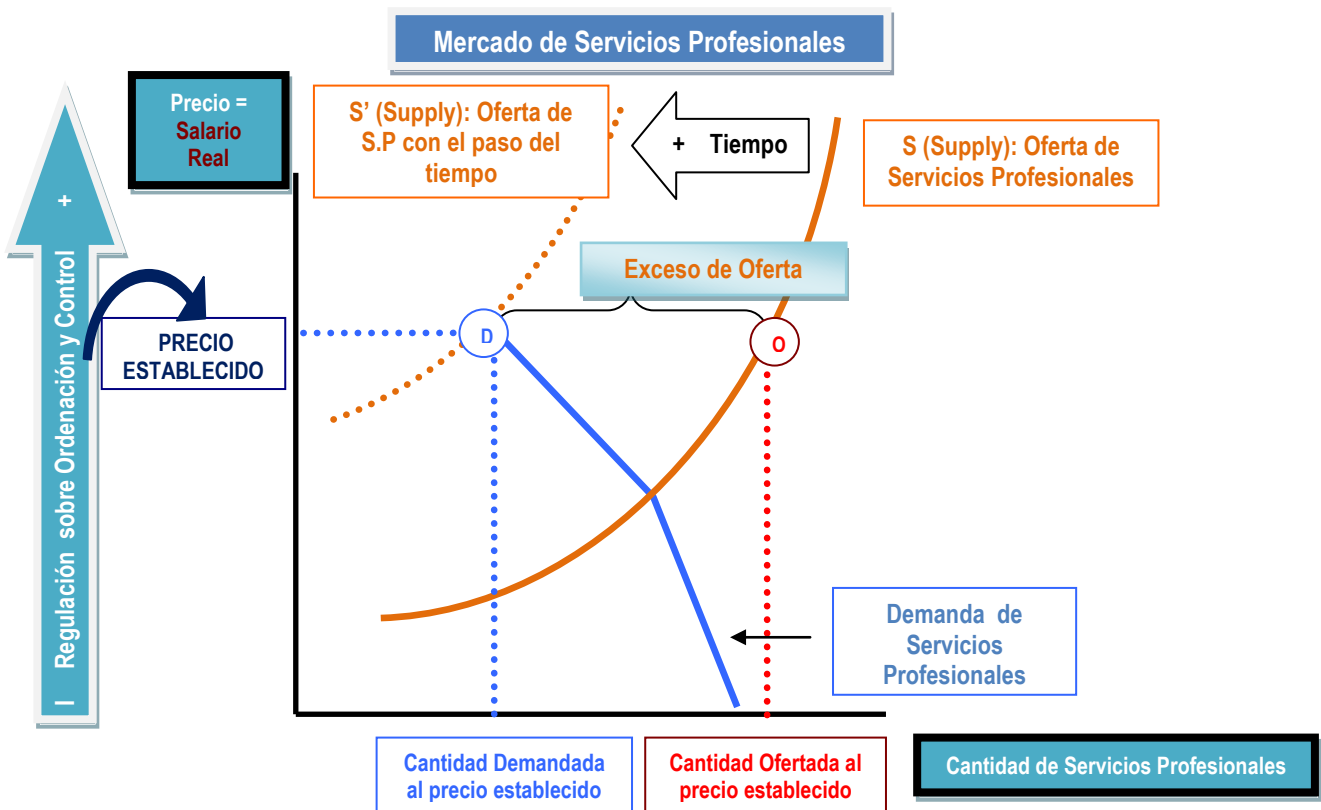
Mercado de Servicios Profesionales

Precio = Salario Real

S' (Supply): Oferta de S.P con el paso del tiempo

+ Tiempo

S (Supply): Oferta de Servicios Profesionales

+

Regulación sobre Ordenación y Control

I

Exceso de Oferta

PRECIO ESTABLECIDO

D

O

Demanda de Servicios Profesionales

Cantidad Demandada al precio establecido

Cantidad Ofertada al precio establecido

Cantidad de Servicios Profesionales